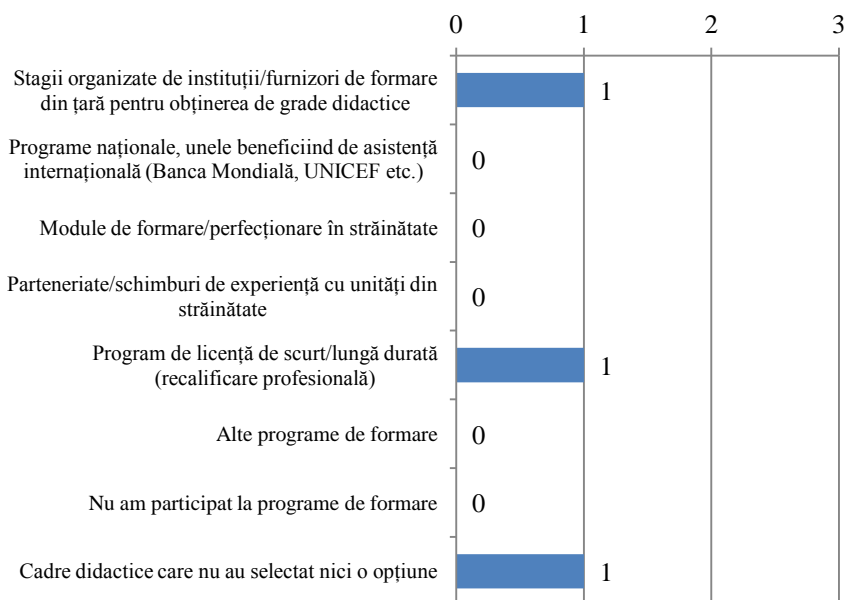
0
1
2
3

Stagii organizate de instituții/furnizori de formare din țară pentru obținerea de grade didactice
1

Programe naționale, unele beneficiind de asistență internațională (Banca Mondială, UNICEF etc.)
0

Module de formare/perfecționare în străinătate
0

Parteneriate/schimburi de experiență cu unități din străinătate
0

Program de licență de scurt/lungă durată (recalificare profesională)
1

Alte programe de formare
0

Nu am participat la programe de formare
0

Cadre didactice care nu au selectat nici o opțiune
1